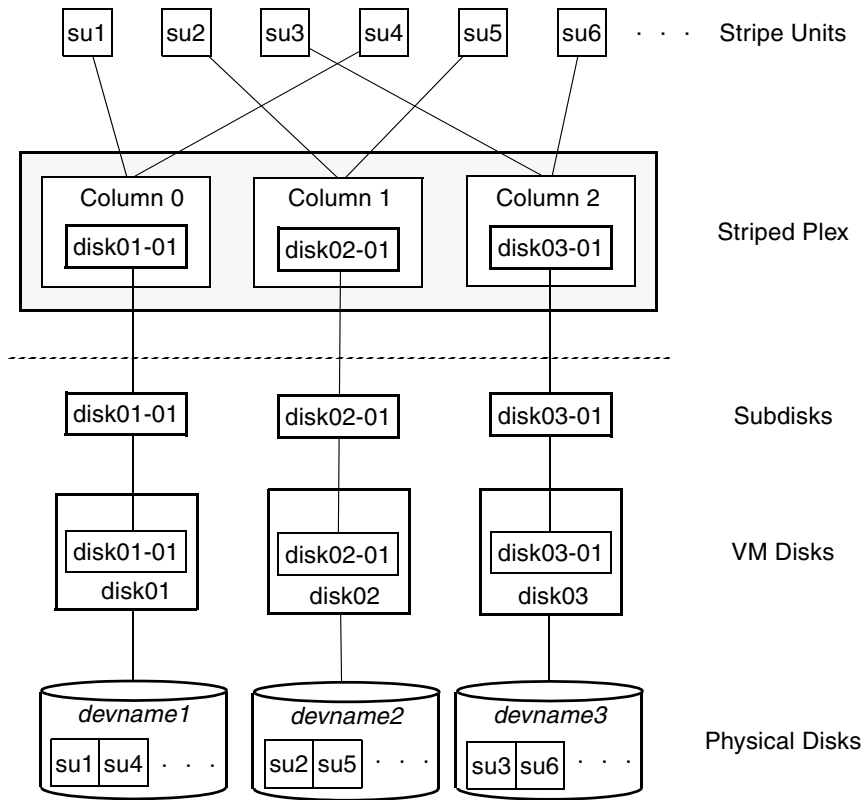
su1 su2 su3 su4 su5 su6 · · · Stripe Units

Column 0
disk01-01

Column 1
disk02-01

Column 2
disk03-01

Striped Plex

disk01-01 disk02-01 disk03-01 Subdisks

disk01-01
disk01

disk02-01
disk02

disk03-01
disk03

VM Disks

*devname1*
su1 su4 · · ·

*devname2*
su2 su5 · · ·

*devname3*
su3 su6 · · ·

Physical Disks